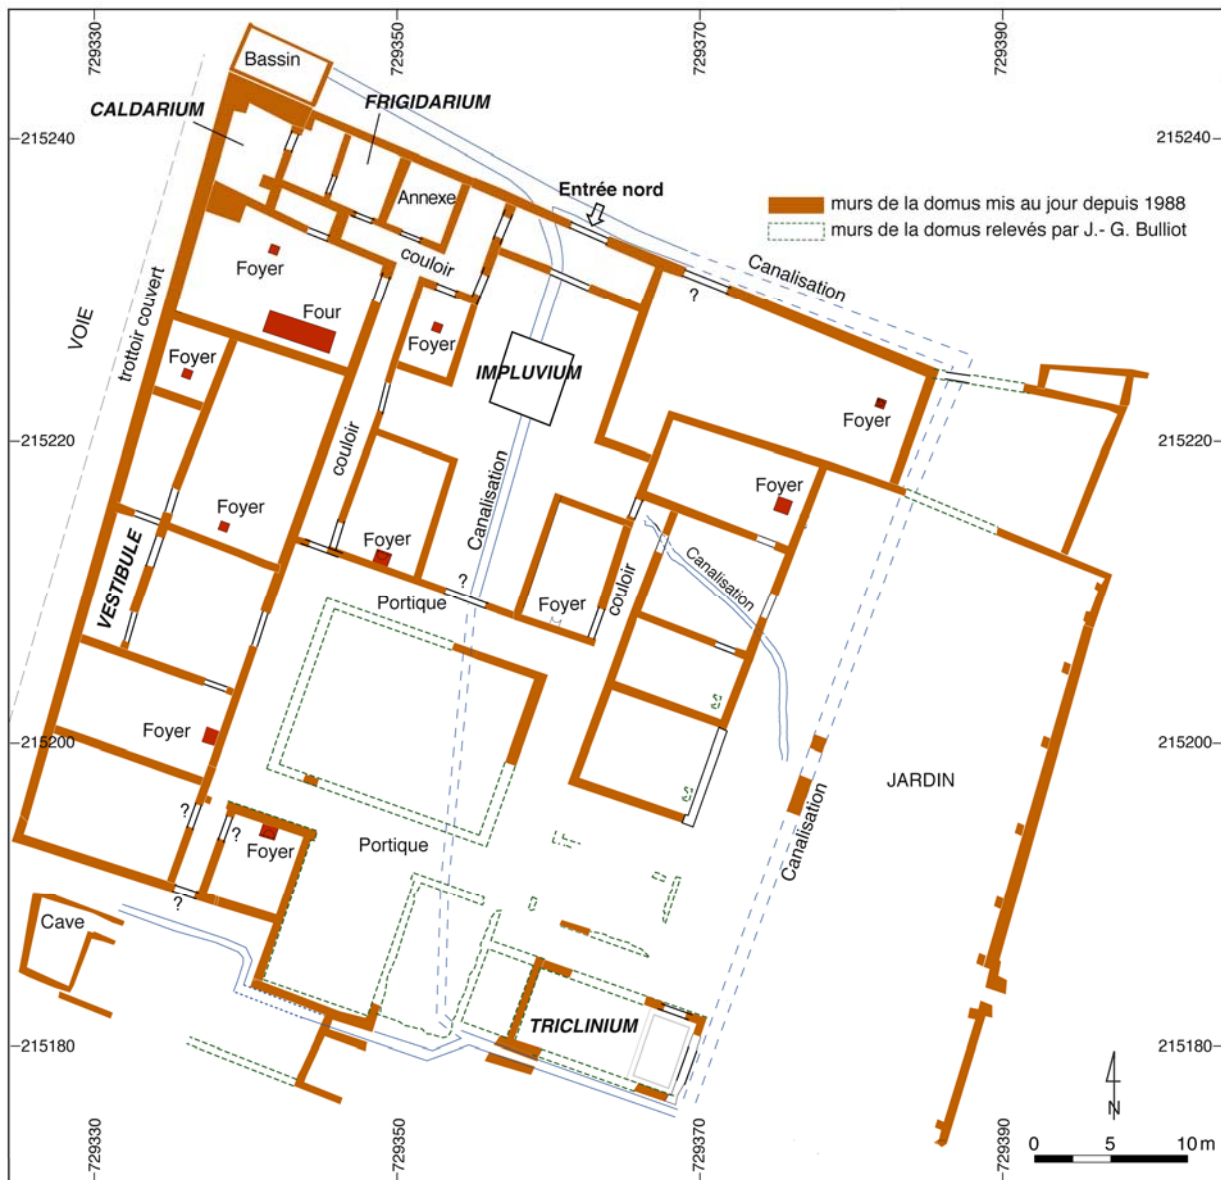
729330
729350
729370
729390

215240
215240
215220
215220
215200
215200
215180
215180

Bassin
CALDARIUM
FRIGIDARIUM
Annexe
Entrée nord
murs de la domus mis au jour depuis 1988
murs de la domus relevés par J.- G. Bulliot
Canalisation
?
couloir
Foyer
Four
Foyer
Foyer
IMPLUVIUM
Foyer
VOIE
trottoir couvert
couloir
Canalisation
Foyer
Foyer
Foyer
VESTIBULE
?
Portique
Foyer
couloir
Canalisation
Foyer
JARDIN
?
?
Foyer
Portique
Canalisation
?
Cave
TRICLINIUM

729330
729350
729370
729390

N
0
5
10 m